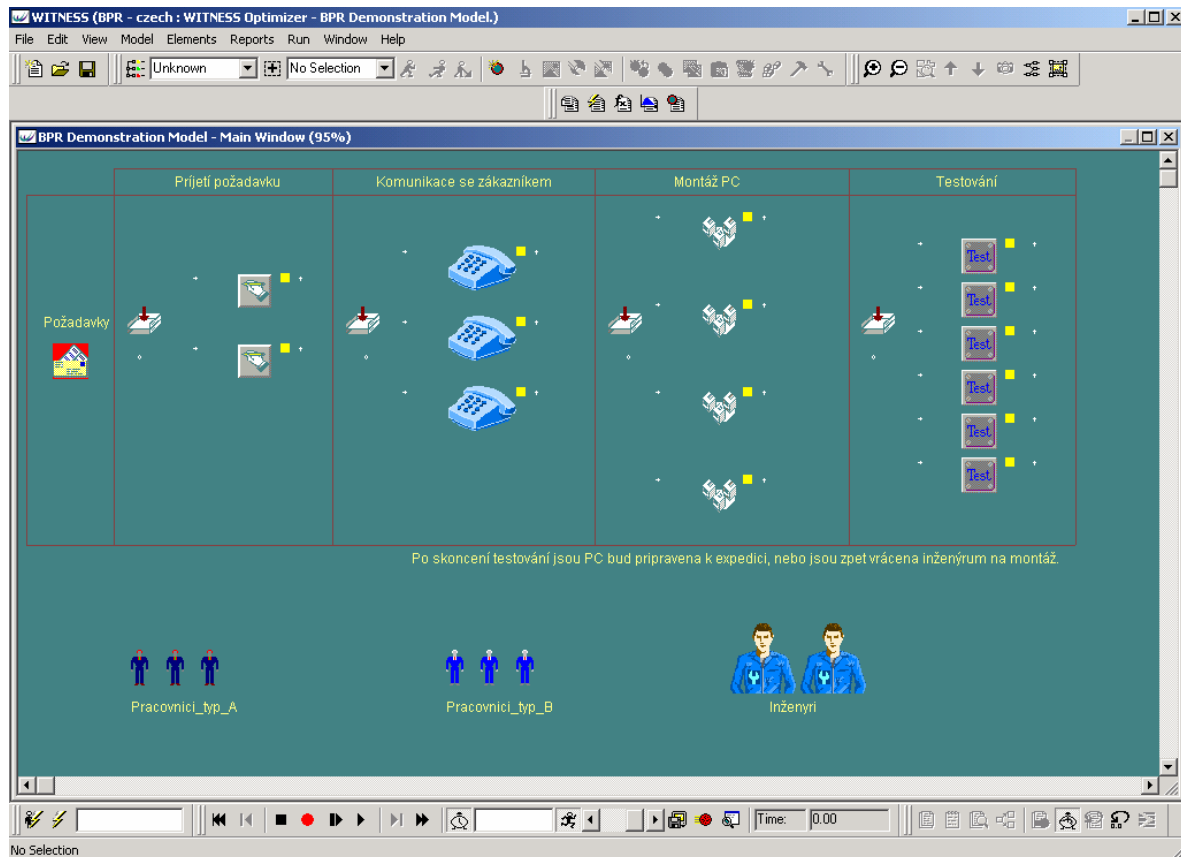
WITNESS (BPR - czech : WITNESS Optimizer - BPR Demonstration Model.)

File Edit View Model Elements Reports Run Window Help

Unknown

No Selection

BPR Demonstration Model - Main Window (95%)

Prijetí požadavku

Komunikace se zákazníkem

Montáž PC

Testování

Požadavky

Test

Test

Test

Test

Test

Test

Po skoncení testování jsou PC bud pripravena k expedici, nebo jsou zpet vrácena inženýrum na montáž.

Pracovnici_typ_A

Pracovnici_typ_B

Inženyri

Time: 0.00

No Selection